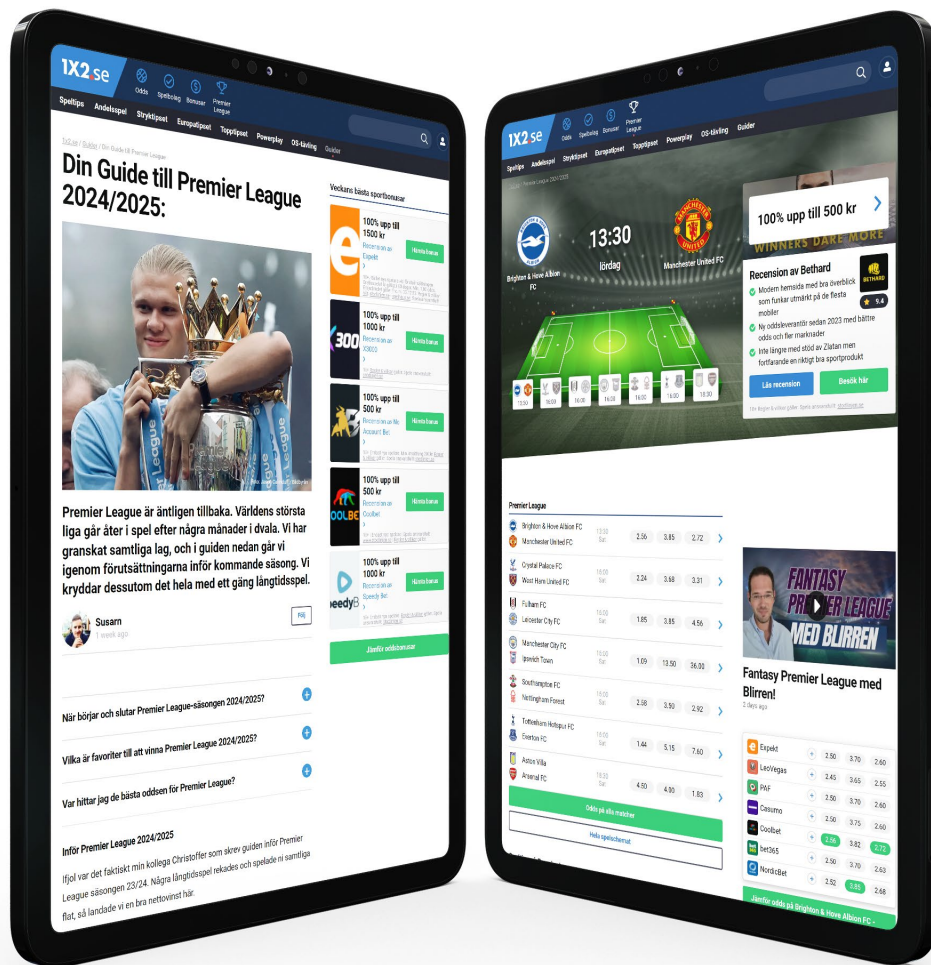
1X2.se

Odds Speltolag Bonusar Premier League

Speltips Andelsspel Stryktipset Europatipset Topptipset Powerplay OS-tävling Guider

1x2.se / Guider / Din Guide till Premier League

Din Guide till Premier League 2024/2025:

Premier League är äntligen tillbaka. Världens största liga går åter i spel efter några månader i dvala. Vi har granskat samtliga lag, och i guiden nedan går vi igenom förutsättningarna inför kommande säsong. Vi kryddar dessutom det hela med ett gäng långtidsspel.

Susarn
1 week ago

Följ

När börjar och slutar Premier League-säsongen 2024/2025?

Vilka är favoriter till att vinna Premier League 2024/2025?

Var hittar jag de bästa oddsen för Premier League?

Inför Premier League 2024/2025

Ifjol var det faktiskt min kollega Christoffer som skrev guiden inför Premier League säsongen 23/24. Några långtidsspel rekades och spelade ni samtliga flat, så landade vi en bra nettovinst här.

Veckans bästa sportbonusar

100% upp till 1500 kr
Recension av Expekt
Hämta bonus

100% upp till 1000 kr
Recension av X3000
Hämta bonus

100% upp till 500 kr
Recension av Mr. Jackpot Bet
Hämta bonus

100% upp till 500 kr
Recension av Coolbet
Hämta bonus

100% upp till 1000 kr
Recension av Speedy Bet
Hämta bonus

Jämför oddsbonusar

1X2.se

Odds Speltolag Bonusar Premier League

Andelsspel Stryktipset Europatipset Topptipset Powerplay OS-tävling Guider

Brighton & Hove Albion FC
13:30
lördag
Manchester United FC

100% upp till 500 kr

WINNERS DARE MORE

Recension av Bethard
Modern hemsida med bra överblick som funkar utmärkt på de flesta mobiler
Ny oddsleverantör sedan 2023 med bättre odds och fler marknader
Inte längre med stöd av Zlatan men fortfarande en riktigt bra sportprodukt
BETHARD
9.4

Läs recension
Besök här

13:30 16:00 16:00 16:00 16:00 16:00 18:30

Premier League

| | | | | | |
|---|---|---|---|---|---|
| Brighton & Hove Albion FC / Manchester United FC | 13:30 Sat | 2.56 | 3.85 | 2.72 | › |
| Crystal Palace FC / West Ham United FC | 16:00 Sat | 2.24 | 3.68 | 3.31 | › |
| Fulham FC / Leicester City FC | 16:00 Sat | 1.85 | 3.85 | 4.56 | › |
| Manchester City FC / Ipswich Town | 16:00 Sat | 1.09 | 13.50 | 36.00 | › |
| Southampton FC / Nottingham Forest | 16:00 Sat | 2.58 | 3.50 | 2.92 | › |
| Tottenham Hotspur FC / Everton FC | 16:00 Sat | 1.44 | 5.15 | 7.60 | › |
| Aston Villa / Arsenal FC | 18:30 Sat | 4.50 | 4.00 | 1.83 | › |

Odds på alla matcher

Hela spelschemat

FANTASY PREMIER LEAGUE MED BLIRREN

Fantasy Premier League med Blirren!
2 days ago

| | | | | |
|---|---|---|---|---|
| Expekt | + | 2.50 | 3.70 | 2.60 |
| LeoVegas | + | 2.45 | 3.65 | 2.55 |
| PAF | + | 2.50 | 3.70 | 2.60 |
| Casumo | + | 2.50 | 3.70 | 2.60 |
| Coolbet | + | 2.50 | 3.75 | 2.60 |
| bet365 | + | 2.56 | 3.82 | 2.72 |
| NordicBet | + | 2.52 | 3.85 | 2.68 |

Jämför odds på Brighton & Hove Albion FC -